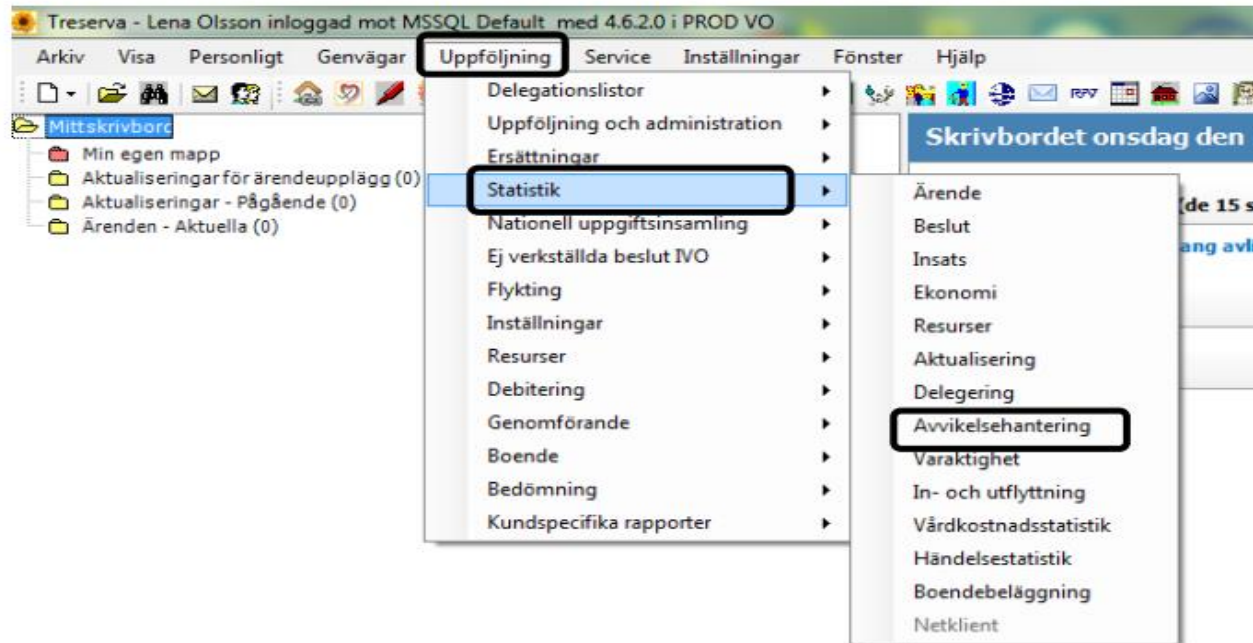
Treserva - Lena Olsson inloggad mot MSSQL Default med 4.6.2.0 i PROD VO

Arkiv Visa Personligt Genvägar Uppföljning Service Inställningar Fönster Hjälp

Mittskrivbord
Min egen mapp
Aktualiseringar för ärendeupplägg (0)
Aktualiseringar - Pågående (0)
Ärenden - Aktuella (0)

Delegationslistor
Uppföljning och administration
Ersättningar
Statistik
Nationell uppgiftsinsamling
Ej verkställda beslut IVO
Flykting
Inställningar
Resurser
Debitering
Genomförande
Boende
Bedömning
Kundspecifika rapporter

Ärende
Beslut
Insats
Ekonomi
Resurser
Aktualisering
Delegering
Avvikelsehantering
Varaktighet
In- och utflyttning
Vårdkostnadsstatistik
Händelsestatistik
Boendebeläggning
Netklient

Skrivbordet onsdag den
de 15 s
ang avl